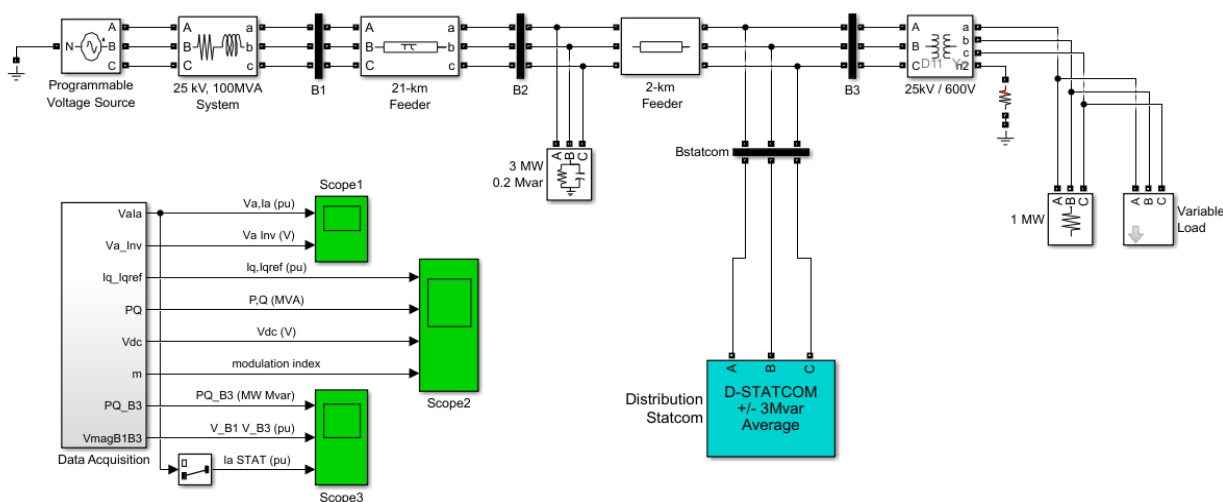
N A B C

Programmable Voltage Source

A B C

25 kV, 100MVA System

B1

A B C a b c

21-km Feeder

B2

2-km Feeder

B3

A B C a b c n2

D11 Yg

25kV / 600V

A B C

3 MW 0.2 Mvar

Bstatcom

Scope1

Vala

Va_Inv

Iq_Iqref

PQ

Vdc

m

PQ_B3

VmagB1B3

Data Acquisition

Va,Ia (pu)

Va Inv (V)

Iq,Iqref (pu)

P,Q (MVA)

Vdc (V)

modulation index

PQ_B3 (MW Mvar)

V_B1 V_B3 (pu)

Ia STAT (pu)

Scope2

Scope3

A B C

Distribution Statcom

D-STATCOM +/- 3Mvar Average

A B C

1 MW

A B C

Variable Load